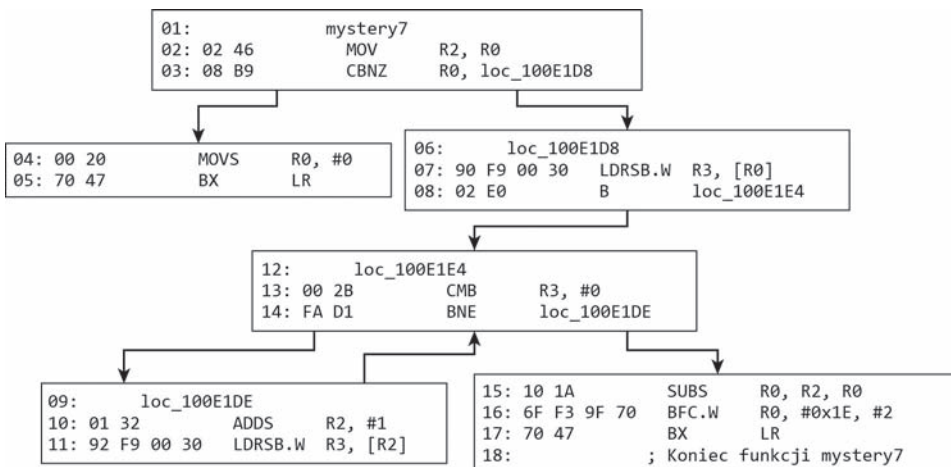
01: mystery7
02: 02 46 MOV R2, R0
03: 08 B9 CBNZ R0, loc_100E1D8

04: 00 20 MOVS R0, #0
05: 70 47 BX LR

06: loc_100E1D8
07: 90 F9 00 30 LDRSB.W R3, [R0]
08: 02 E0 B loc_100E1E4

12: loc_100E1E4
13: 00 2B CMB R3, #0
14: FA D1 BNE loc_100E1DE

09: loc_100E1DE
10: 01 32 ADDS R2, #1
11: 92 F9 00 30 LDRSB.W R3, [R2]

15: 10 1A SUBS R0, R2, R0
16: 6F F3 9F 70 BFC.W R0, #0x1E, #2
17: 70 47 BX LR
18: ; Koniec funkcji mystery7